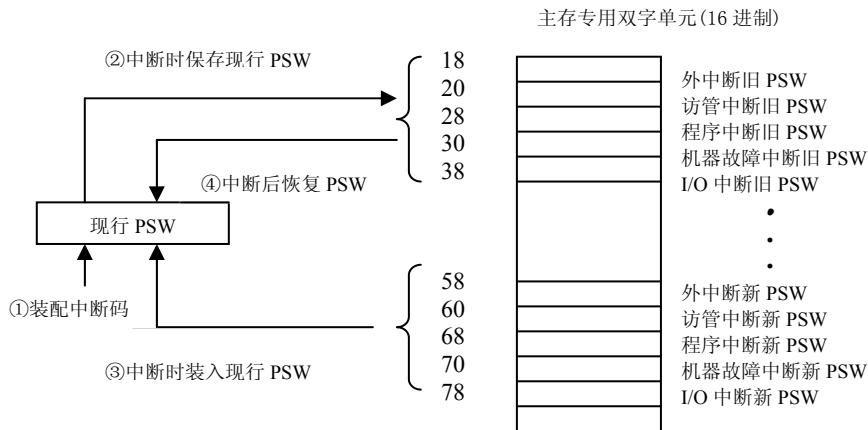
主存专用双字单元(16 进制)

②中断时保存现行 PSW

18
20
28
30
38

外中断旧 PSW
访管中断旧 PSW
程序中断旧 PSW
机器故障中断旧 PSW
I/O 中断旧 PSW

④中断后恢复 PSW

现行 PSW

①装配中断码

58
60
68
70
78

外中断新 PSW
访管中断新 PSW
程序中断新 PSW
机器故障中断新 PSW
I/O 中断新 PSW

③中断时装入现行 PSW